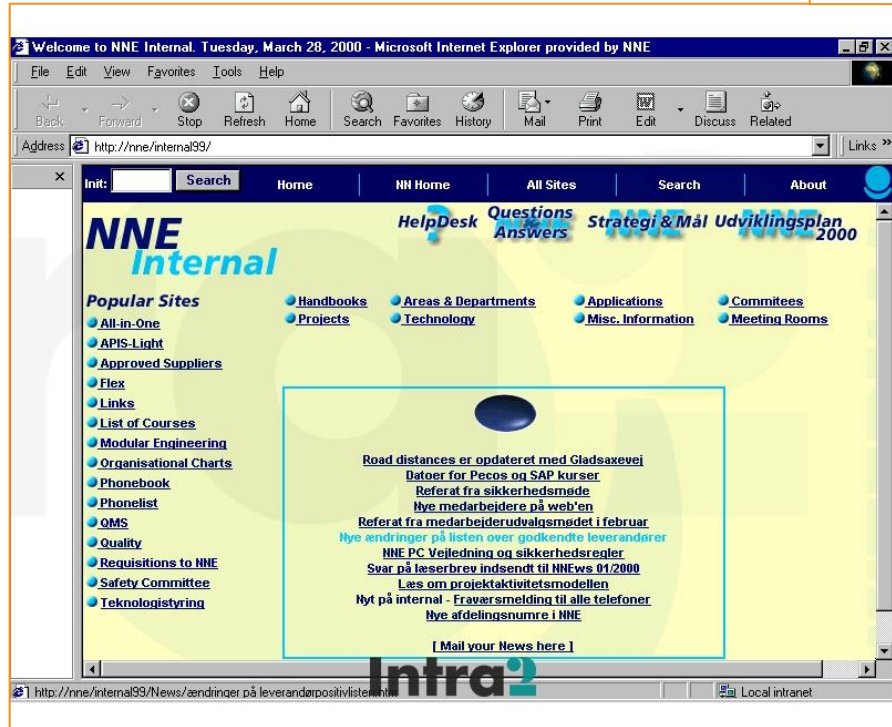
Welcome to NNE Internal. Tuesday, March 28, 2000 - Microsoft Internet Explorer provided by NNE

File Edit View Favorites Tools Help

Back Forward Stop Refresh Home Search Favorites History Mail Print Edit Discuss Related

Address http://nne/internal99/

Links

Init: Search Home NN Home All Sites Search About

NNE Internal

HelpDesk Questions Answers Strategi & Mål Udviklingsplan 2000

Popular Sites

All-in-One
APIS-Light
Approved Suppliers
Flex
Links
List of Courses
Modular Engineering
Organisational Charts
Phonebook
Phonelist
QMS
Quality
Requisitions to NNE
Safety Committee
Teknologistyring

Handbooks
Projects
Areas & Departments
Technology
Applications
Misc. Information
Commitees
Meeting Rooms

Road distances er opdateret med Gladsaxevej
Datoer for Pecos og SAP kurser
Referat fra sikkerhedsmøde
Nye medarbejdere på web'en
Referat fra medarbejderudvalgsmødet i februar
Nye ændringer på listen over godkendte leverandører
NNE PC Vejledning og sikkerhedsregler
Svar på læserbrev indsendt til NNEws 01/2000
Læs om projektaktivitetsmodellen
Nyt på internal - Fraværsmelding til alle telefoner
Nye afdelingsnumre i NNE

[ Mail your News here ]

http://nne/internal99/News/ændringer på leverandørpositivlisten.htm

Intra2

Local intranet